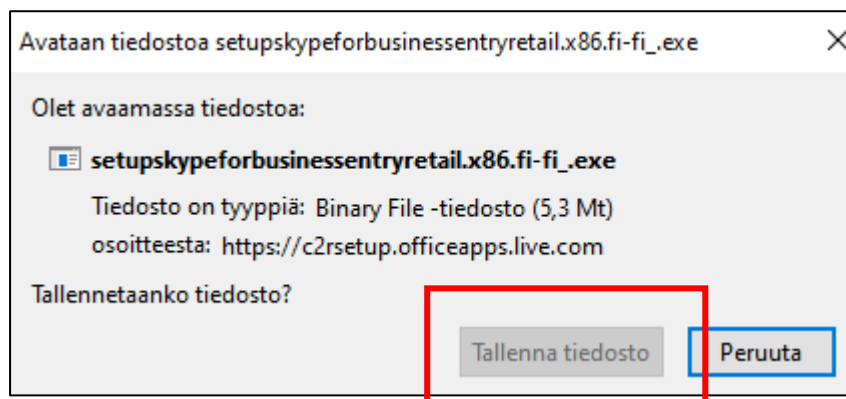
Avataan tiedostoa setupskypeforbusinessentryretail.x86.fi-fi_.exe

Olet avaamassa tiedostoa:

setupskypeforbusinessentryretail.x86.fi-fi_.exe

Tiedosto on tyyppiä: Binary File -tiedosto (5,3 Mt)

osoitteesta: https://c2rsetup.officeapps.live.com

Tallennetaanko tiedosto?

Tallenna tiedosto

Peruuta